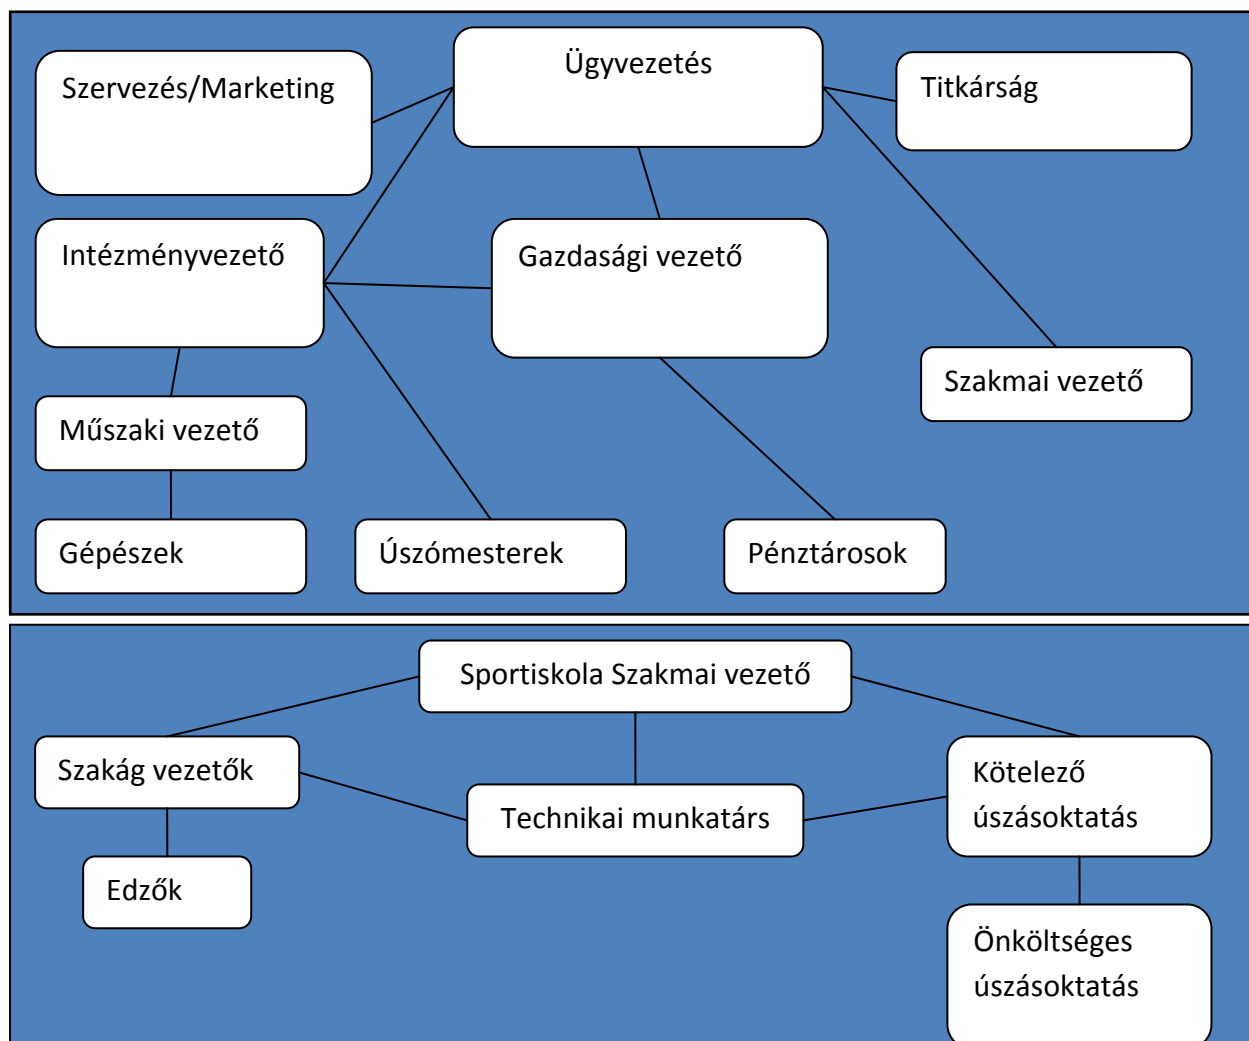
Szervezés/Marketing

Ügyvezetés

Titkárság

Intézményvezető

Gazdasági vezető

Szakmai vezető

Műszaki vezető

Gépészek

Úszómesterek

Pénztárosok

Sportiskola Szakmai vezető

Szakág vezetők

Technikai munkatárs

Kötelező úszásoktatás

Edzők

Önköltséges úszásoktatás